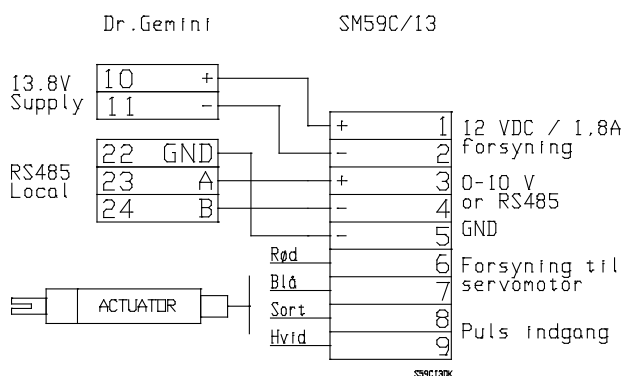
Dr.Gemini

SM59C/13

13.8V Supply

10 +

11 -

RS485 Local

22 GND

23 A

24 B

+ 1 12 VDC / 1,8A

- 2 forsyning

+ 3 0-10 V

- 4 or RS485

- 5 GND

Rød 6 Forsyning til

Blå 7 servomotor

Sort 8 Puls indgang

Hvid 9

ACTUATOR

S59C13OK